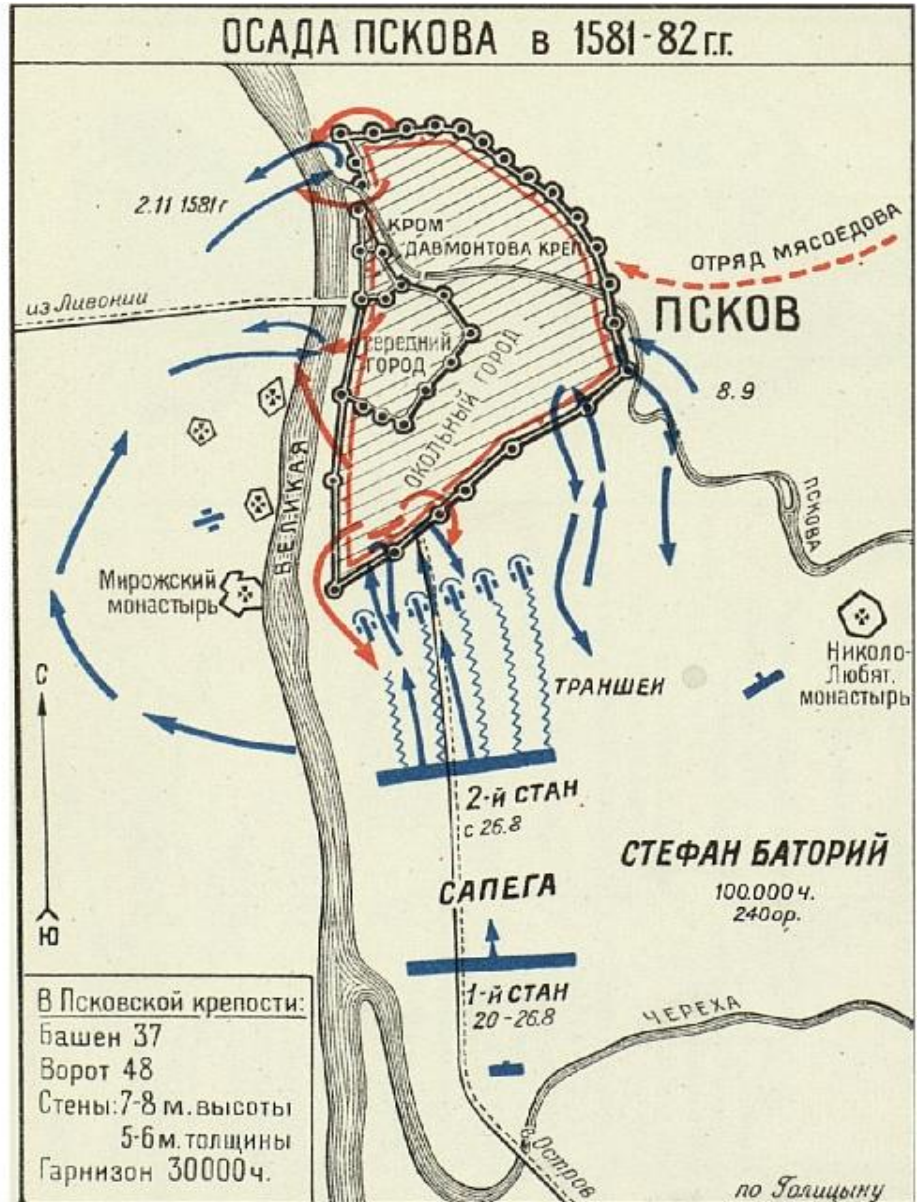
ОСАДА ПСКОВА в 1581-82 гг.

2.11 1581 г

КРОМ
ДАВМОНТОВА КРЕП

ОТРЯД МЯСОЕДОВА

из Ливонии

ПСКОВ

СРЕДНИЙ ГОРОД

ОКОЛЬНЫЙ ГОРОД

8.9

ВЕЛИКАЯ

ПСКОВА

Мирожский монастырь

Николо-Любят. монастырь

ТРАНШЕИ

С

Ю

2-й СТАН
с 26.8

СТЕФАН БАТОРИЙ
100.000 ч.
240 ор.

САПЕГА

1-й СТАН
20-26.8

ЧЕРЕХА

Остров

по Голицыну

В Псковской крепости:
Башен 37
Ворот 48
Стены: 7-8 м. высоты
5-6 м. толщины
Гарнизон 30000 ч.